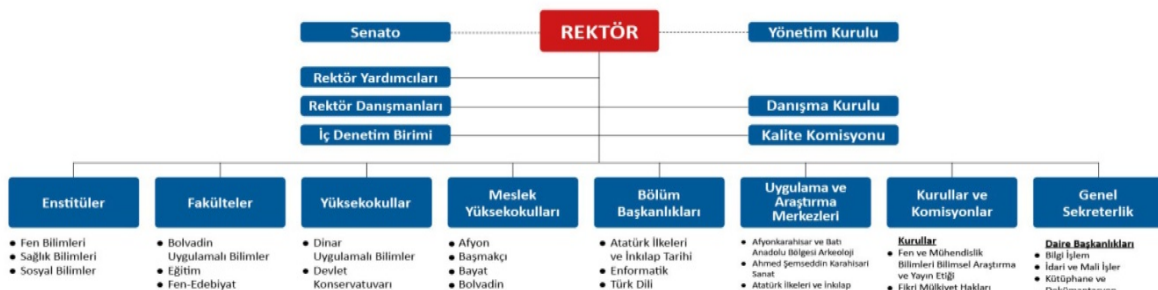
REKTÖR

Senato

Yönetim Kurulu

Rektör Yardımcıları

Rektör Danışmanları

Danışma Kurulu

İç Denetim Birimi

Kalite Komisyonu

Enstitüler
• Fen Bilimleri
• Sağlık Bilimleri
• Sosyal Bilimler

Fakülteler
• Bolvadin Uygulamalı Bilimler
• Eğitim
• Fen-Edebiyat

Yüksekokullar
• Dinar Uygulamalı Bilimler
• Devlet Konservatuvarı

Meslek Yüksekokulları
• Afyon
• Başmakçı
• Bayat
• Bolvadin

Bölüm Başkanlıkları
• Atatürk İlkeleri ve İnkılap Tarihi
• Enformatik
• Türk Dili

Uygulama ve Araştırma Merkezleri
• Afyonkarahisar ve Batı Anadolu Bölgesi Arkeoloji
• Ahmed Şemseddin Karahisari Sanat
• Atatürk İlkeleri ve İnkılap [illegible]

Kurullar ve Komisyonlar
Kurullar
• Fen ve Mühendislik Bilimleri Bilimsel Araştırma ve Yayın Etiği
• Fikri Mülkiyet Hakları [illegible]

Genel Sekreterlik
Daire Başkanlıkları
• Bilgi İşlem
• İdari ve Mali İşler
• Kütüphane ve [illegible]